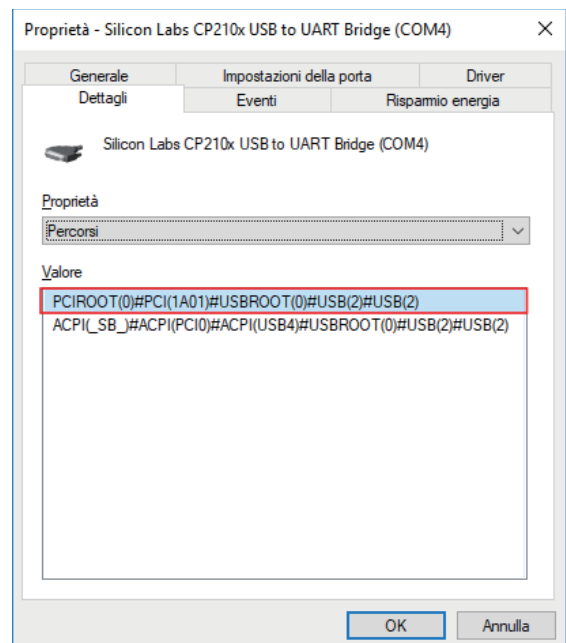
Proprietà - Silicon Labs CP210x USB to UART Bridge (COM4)

×

Generale

Impostazioni della porta

Driver

Dettagli

Eventi

Risparmio energia

Silicon Labs CP210x USB to UART Bridge (COM4)

Proprietà

Percorsi

Valore

PCIROOT(0)#PCI(1A01)#USBROOT(0)#USB(2)#USB(2)

ACPI(_SB_)#ACPI(PCI0)#ACPI(USB4)#USBROOT(0)#USB(2)#USB(2)

OK

Annulla